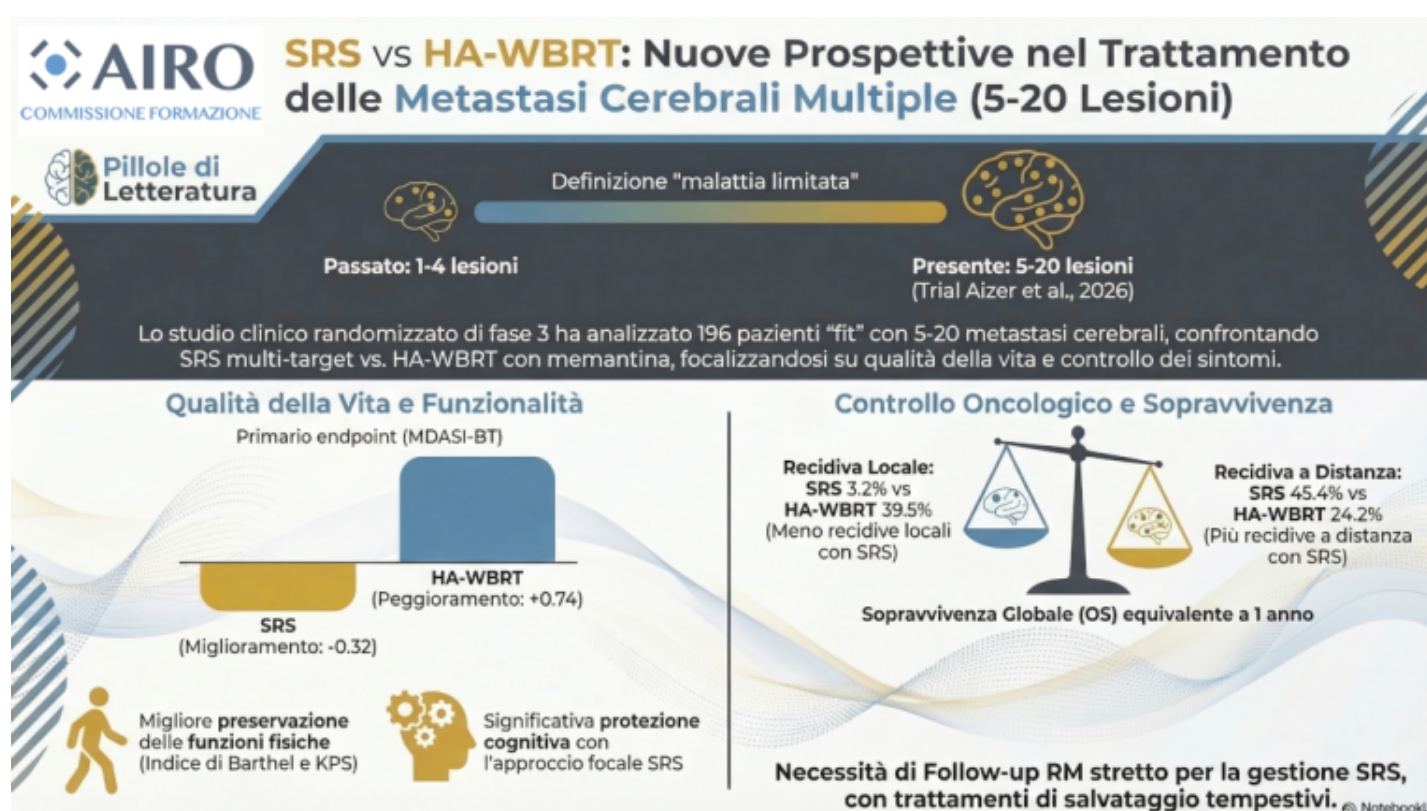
AIRO
COMMISSIONE FORMAZIONE

SRS vs HA-WBRT: Nuove Prospettive nel Trattamento delle Metastasi Cerebrali Multiple (5-20 Lesioni)

Pillole di Letteratura

Definizione "malattia limitata"

Passato: 1-4 lesioni

Presente: 5-20 lesioni
(Trial Aizer et al., 2026)

Lo studio clinico randomizzato di fase 3 ha analizzato 196 pazienti "fit" con 5-20 metastasi cerebrali, confrontando SRS multi-target vs. HA-WBRT con memantina, focalizzandosi su qualità della vita e controllo dei sintomi.

Qualità della Vita e Funzionalità

Primario endpoint (MDASI-BT)

HA-WBRT
(Peggioramento: +0.74)

SRS
(Miglioramento: -0.32)

Migliore preservazione delle funzioni fisiche (Indice di Barthel e KPS)

Significativa protezione cognitiva con l'approccio focale SRS

Controllo Oncologico e Sopravvivenza

Recidiva Locale:
SRS 3.2% vs
HA-WBRT 39.5%
(Meno recidive locali con SRS)

Recidiva a Distanza:
SRS 45.4% vs
HA-WBRT 24.2%
(Più recidive a distanza con SRS)

Sopravvivenza Globale (OS) equivalente a 1 anno

Necessità di Follow-up RM stretto per la gestione SRS, con trattamenti di salvataggio tempestivi.

Notebook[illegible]